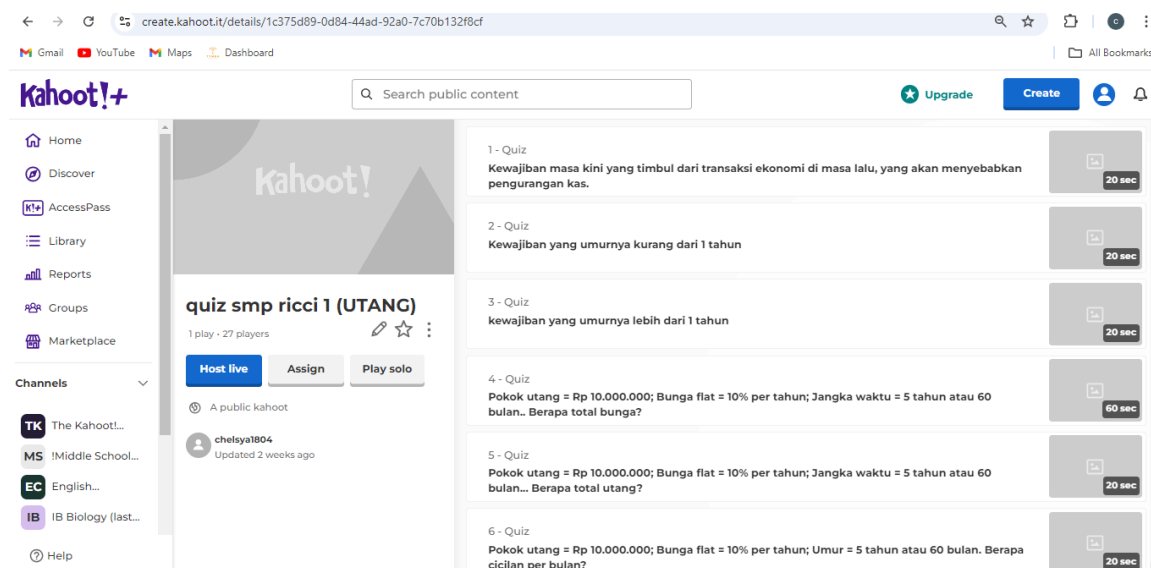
create.kahoot.it/details/1c375d89-0d84-44ad-92a0-7c70b132f8cf

Gmail YouTube Maps Dashboard

All Bookmarks

Kahoot!+

Search public content

Upgrade

Create

Home

Discover

AccessPass

Library

Reports

Groups

Marketplace

Channels

TK The Kahoot!...

MS !Middle School...

EC English...

IB IB Biology (last...

Help

Kahoot!

quiz smp ricci 1 (UTANG)

1 play · 27 players

Host live

Assign

Play solo

A public kahoot

chelsya1804
Updated 2 weeks ago

1 - Quiz
Kewajiban masa kini yang timbul dari transaksi ekonomi di masa lalu, yang akan menyebabkan pengurangan kas.

20 sec

2 - Quiz
Kewajiban yang umurnya kurang dari 1 tahun

20 sec

3 - Quiz
kewajiban yang umurnya lebih dari 1 tahun

20 sec

4 - Quiz
Pokok utang = Rp 10.000.000; Bunga flat = 10% per tahun; Jangka waktu = 5 tahun atau 60 bulan.. Berapa total bunga?

60 sec

5 - Quiz
Pokok utang = Rp 10.000.000; Bunga flat = 10% per tahun; Jangka waktu = 5 tahun atau 60 bulan... Berapa total utang?

20 sec

6 - Quiz
Pokok utang = Rp 10.000.000; Bunga flat = 10% per tahun; Umur = 5 tahun atau 60 bulan. Berapa cicilan per bulan?

20 sec